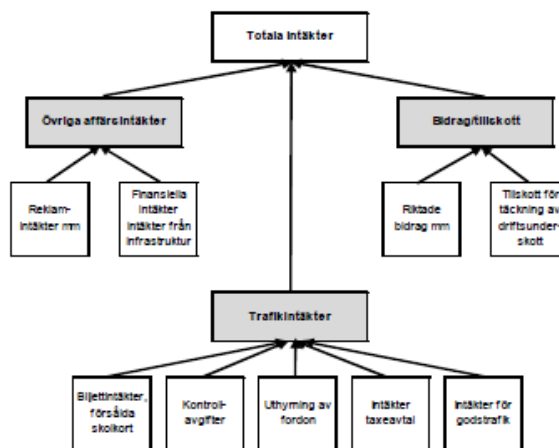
Totala intäkter

Övriga affärsintäkter

Bidrag/tillskott

Reklam-intäkter mm

Finansiella intäkter intäkter från infrastruktur

Riktade bidrag mm

Tillskott för täckning av driftsunder-skott

Trafikintäkter

Biljettintäkter, försålda skolkort

Kontroll-avgifter

Uthyrning av fordon

Intäkter taxeavtal

Intäkter för godstrafik